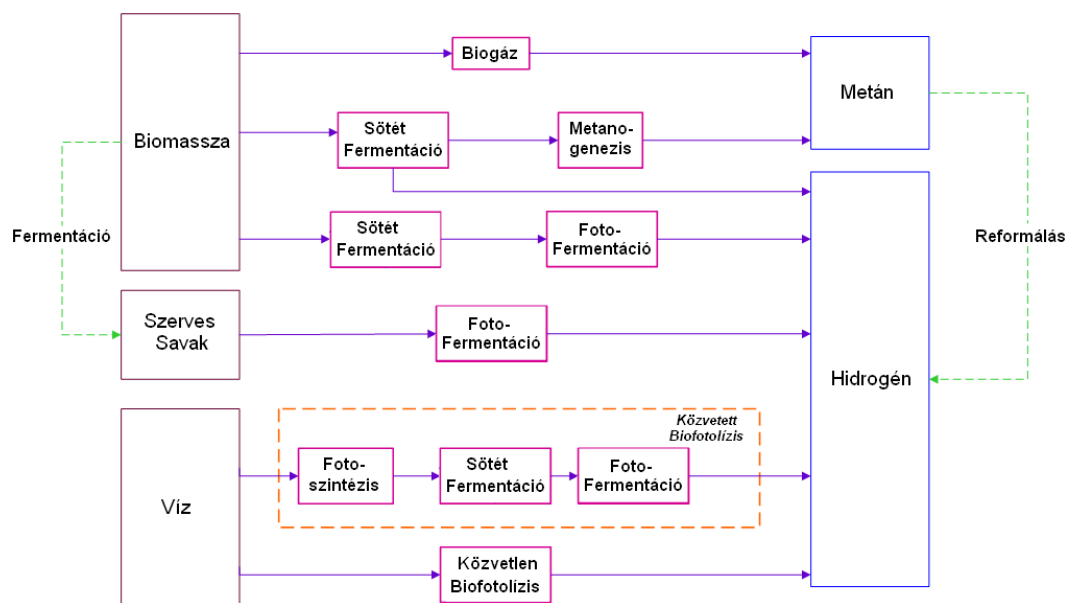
Biomassza

Biogáz

Metán

Sötét Fermentáció

Metanogenezis

Fermentáció

Sötét Fermentáció

Foto-Fermentáció

Reformálás

Szerves Savak

Foto-Fermentáció

Hidrogén

Közvetett Biofotolízis

Víz

Foto-szintézis

Sötét Fermentáció

Foto-Fermentáció

Közvetlen Biofotolízis